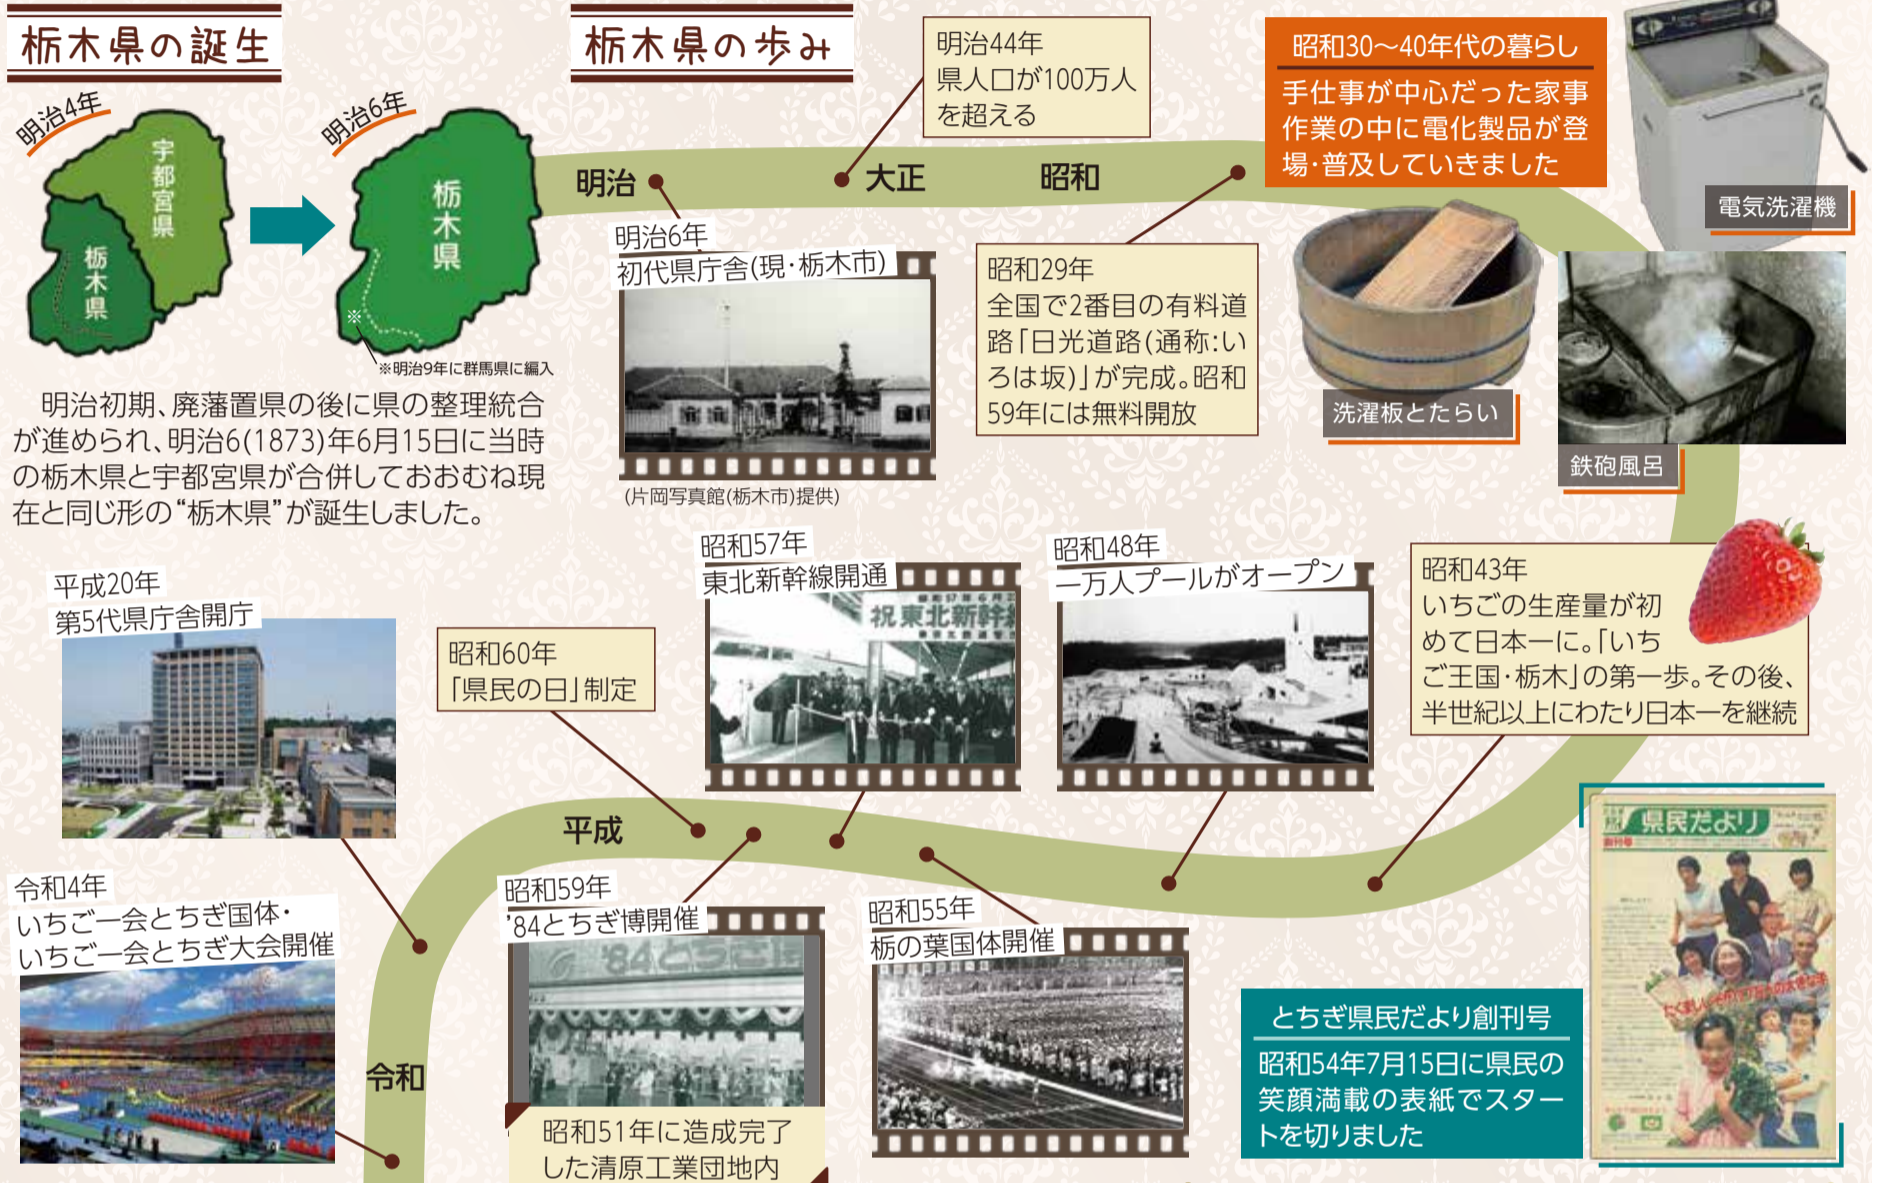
栃木県の誕生

明治4年

宇都宮県

栃木県

明治6年

栃木県

※明治9年に群馬県に編入

明治初期、廃藩置県の後に県の整理統合が進められ、明治6(1873)年6月15日に当時の栃木県と宇都宮県が合併しておおむね現在と同じ形の"栃木県"が誕生しました。

栃木県の歩み

明治

大正

昭和

明治44年
県人口が100万人を超える

明治6年
初代県庁舎(現・栃木市)

(片岡写真館(栃木市)提供)

昭和29年
全国で2番目の有料道路「日光道路(通称:いろは坂)」が完成。昭和59年には無料開放

昭和30〜40年代の暮らし
手仕事が中心だった家事作業の中に電化製品が登場・普及していきました

電気洗濯機

洗濯板とたらい

鉄砲風呂

平成20年
第5代県庁舎開庁

昭和60年
「県民の日」制定

昭和57年
東北新幹線開通

祝東北新幹線

昭和48年
一万人プールがオープン

昭和43年
いちごの生産量が初めて日本一に。「いちご王国・栃木」の第一歩。その後、半世紀以上にわたり日本一を継続

平成

令和4年
いちご一会とちぎ国体・いちご一会とちぎ大会開催

昭和59年
'84とちぎ博開催

'84とちぎ

昭和55年
栃の葉国体開催

令和

昭和51年に造成完了した清原工業団地内

県民だより

とちぎ県民だより創刊号
昭和54年7月15日に県民の笑顔満載の表紙でスタートを切りました